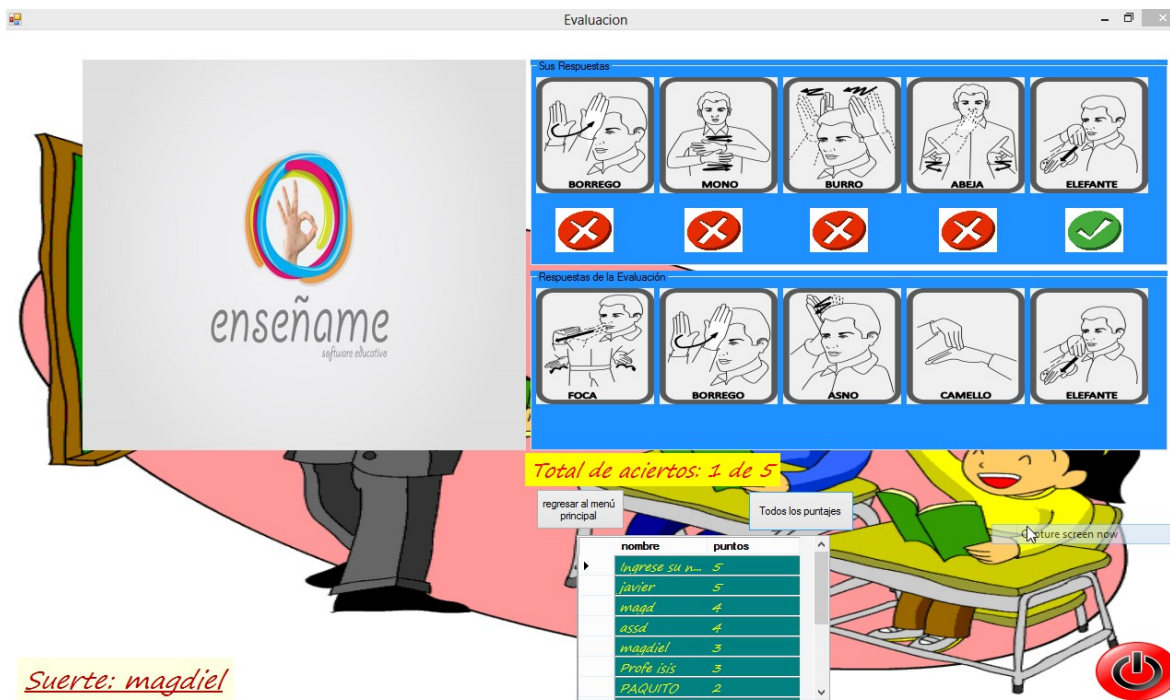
Evaluacion

enseñame
software educativo

Sus Respuestas

BORREGO
MONO
BURRO
ABEJA
ELEFANTE

Respuestas de la Evaluación

FOCA
BORREGO
ASNO
CAMELLO
ELEFANTE

Total de aciertos: 1 de 5

regresar al menú principal

Todos los puntajes

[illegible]ture screen now

| nombre | puntos |
|---|---|
| Ingrese su n... | 5 |
| javier | 5 |
| magd | 4 |
| assd | 4 |
| magdiel | 3 |
| Profe isis | 3 |
| PAQUITO | 2 |

Suerte: magdiel